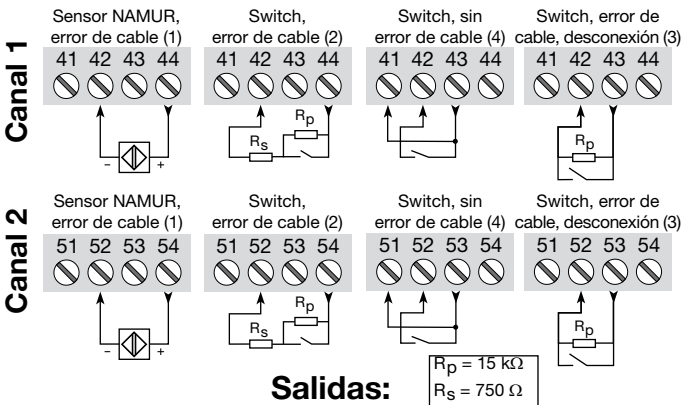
Canal 1

Sensor NAMUR, error de cable (1)
41 42 43 44
- +

Switch, error de cable (2)
41 42 43 44
$R_p$
$R_s$

Switch, sin error de cable (4)
41 42 43 44

Switch, error de cable, desconexión (3)
41 42 43 44
$R_p$

Canal 2

Sensor NAMUR, error de cable (1)
51 52 53 54
- +

Switch, error de cable (2)
51 52 53 54
$R_p$
$R_s$

Switch, sin error de cable (4)
51 52 53 54

Switch, error de cable, desconexión (3)
51 52 53 54
$R_p$

Salidas:

$R_p = 15\ k\Omega$
$R_s = 750\ \Omega$